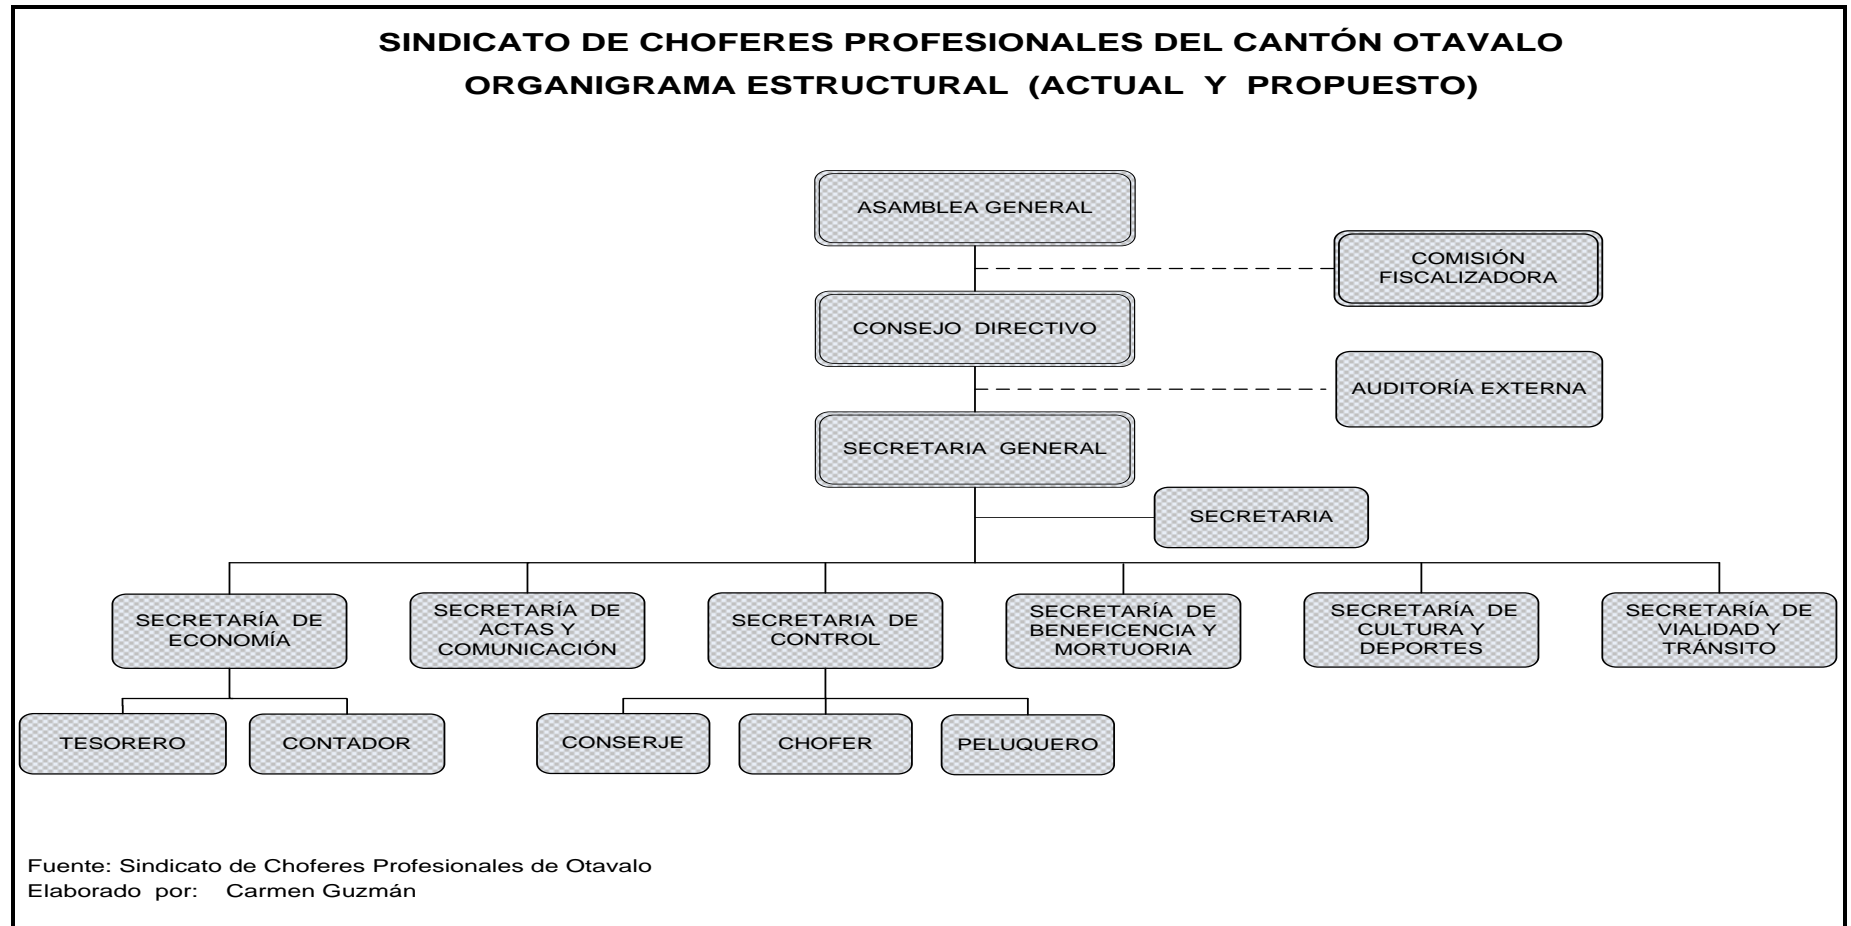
SINDICATO DE CHOFERES PROFESIONALES DEL CANTÓN OTAVALO
ORGANIGRAMA ESTRUCTURAL (ACTUAL Y PROPUESTO)

ASAMBLEA GENERAL

COMISIÓN FISCALIZADORA

CONSEJO DIRECTIVO

AUDITORÍA EXTERNA

SECRETARIA GENERAL

SECRETARIA

SECRETARÍA DE ECONOMÍA

SECRETARÍA DE ACTAS Y COMUNICACIÓN

SECRETARIA DE CONTROL

SECRETARÍA DE BENEFICENCIA Y MORTUORIA

SECRETARÍA DE CULTURA Y DEPORTES

SECRETARÍA DE VIALIDAD Y TRÁNSITO

TESORERO

CONTADOR

CONSERJE

CHOFER

PELUQUERO

Fuente: Sindicato de Choferes Profesionales de Otavalo
Elaborado por: Carmen Guzmán